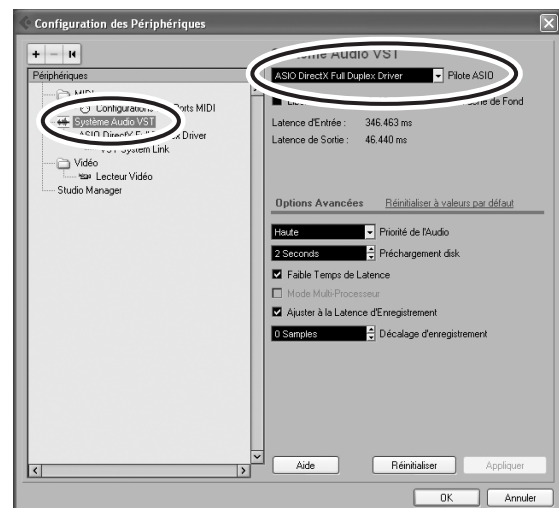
Configuration des Périphériques

+ − ⏮

Périphériques

MIDI
Configuration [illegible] Ports MIDI
Système Audio VST
ASIO DirectX Full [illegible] Driver
VST System Link
Vidéo
Lecteur Vidéo
Studio Manager

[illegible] Audio VST

ASIO DirectX Full Duplex Driver
Pilote ASIO

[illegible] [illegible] de Fond

Latence d'Entrée : 346.463 ms
Latence de Sortie : 46.440 ms

Options Avancées
Réinitialiser à valeurs par défaut

Haute
Priorité de l'Audio

2 Seconds
Préchargement disk

Faible Temps de Latence

Mode Multi-Processeur

Ajuster à la Latence d'Enregistrement

0 Samples
Décalage d'enregistrement

Aide
Réinitialiser
Appliquer

OK
Annuler